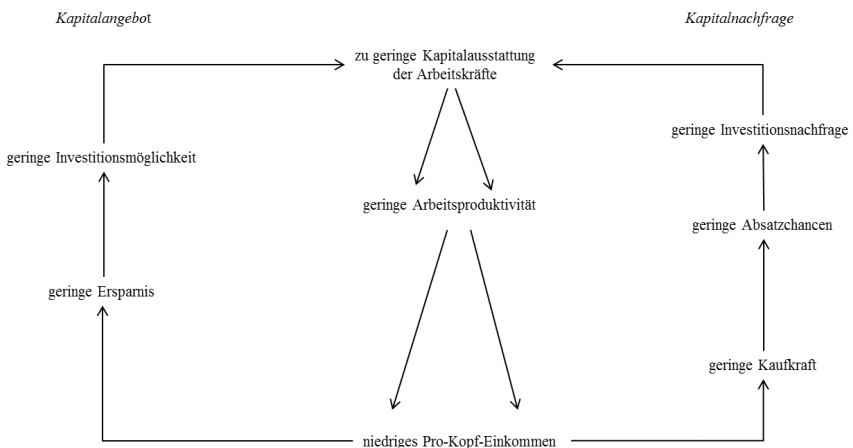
Kapitalangebot

Kapitalnachfrage

zu geringe Kapitalausstattung der Arbeitskräfte

geringe Investitionsnachfrage

geringe Investitionsmöglichkeit

geringe Arbeitsproduktivität

geringe Absatzchancen

geringe Ersparnis

geringe Kaufkraft

niedriges Pro-Kopf-Einkommen